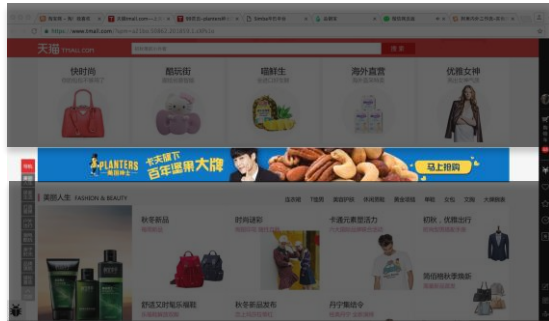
天猫 TMALL.COM

搜索

快时尚

酷玩街

喵鲜生

海外直营

优雅女神

PLANTERS 绅士

百年坚果大牌

马上抢购

美丽人生 FASHION & BEAUTY

秋季新品

时尚逆袭

卡通元素显活力

初秋，优雅出行

舒适又时尚

秋冬新品发布

丹宁裤搭配

简约风手表

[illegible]